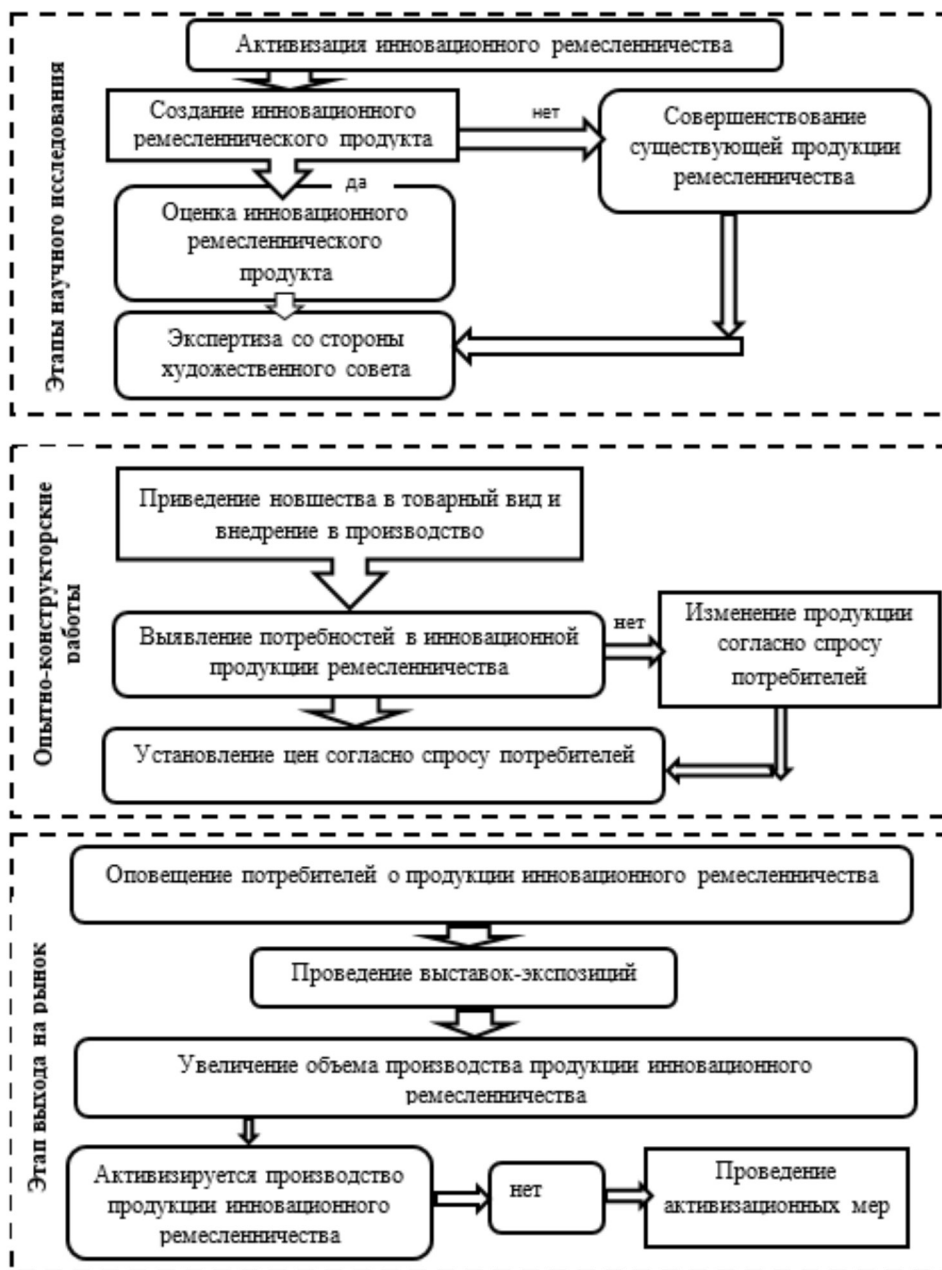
Этапы научного исследования

Активизация инновационного ремесленничества

Создание инновационного ремесленнического продукта

нет

Совершенствование существующей продукции ремесленничества

да

Оценка инновационного ремесленнического продукта

Экспертиза со стороны художественного совета

Опытно-конструкторские работы

Приведение новшества в товарный вид и внедрение в производство

Выявление потребностей в инновационной продукции ремесленничества

нет

Изменение продукции согласно спросу потребителей

Установление цен согласно спросу потребителей

Этап выхода на рынок

Оповещение потребителей о продукции инновационного ремесленничества

Проведение выставок-экспозиций

Увеличение объема производства продукции инновационного ремесленничества

Активизируется производство продукции инновационного ремесленничества

нет

Проведение активизационных мер